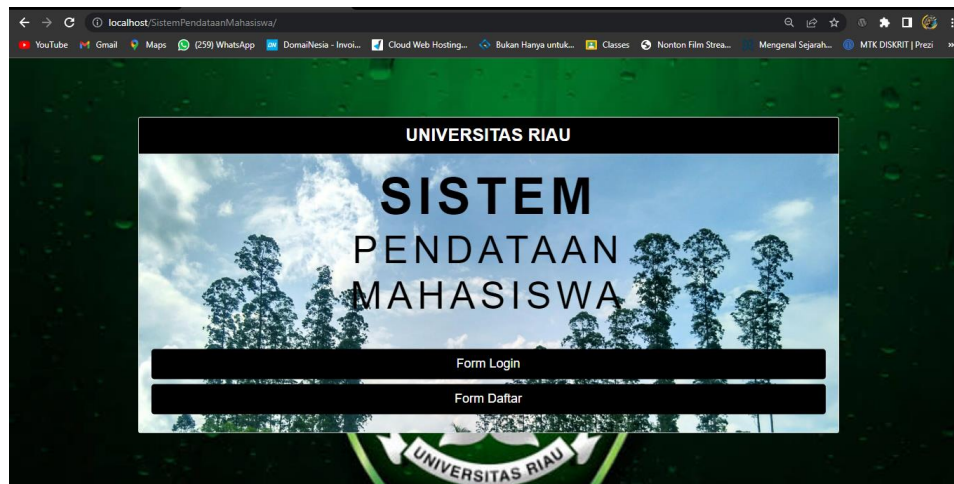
localhost/SistemPendataanMahasiswa/

YouTube Gmail Maps (259) WhatsApp DomaiNesia - Invoi... Cloud Web Hosting... Bukan Hanya untuk... Classes Nonton Film Strea... Mengenal Sejarah... MTK DISKRIT | Prezi

UNIVERSITAS RIAU

SISTEM
PENDATAAN
MAHASISWA

Form Login

Form Daftar

UNIVERSITAS RIAU